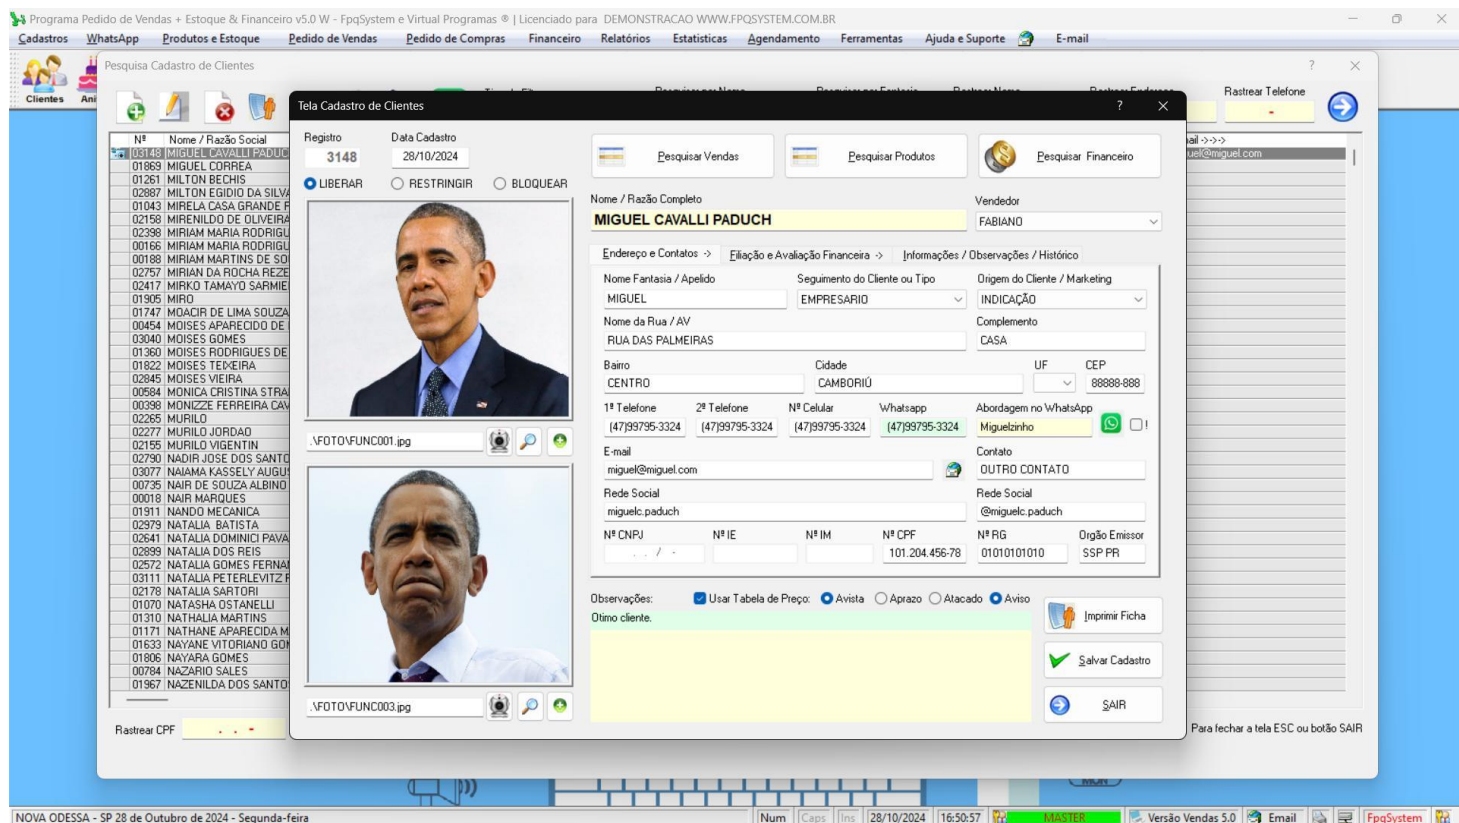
Programa Pedido de Vendas + Estoque & Financeiro v5.0 W - FpqSystem e Virtual Programas ® | Licenciado para DEMONSTRACAO WWW.FPQSYSTEM.COM.BR

Cadastros WhatsApp Produtos e Estoque Pedido de Vendas Pedido de Compras Financeiro Relatórios Estatisticas Agendamento Ferramentas Ajuda e Suporte E-mail

Clientes Ani

Pesquisa Cadastro de Clientes

Rastrear Telefone

| Nº | Nome / Razão Social |
|---|---|
| 03148 | MIGUEL CAVALLI PADUC |
| 01869 | MIGUEL CORREA |
| 01261 | MILTON BECHIS |
| 02887 | MILTON EGIDIO DA SILVA |
| 01043 | MIRELA CASA GRANDE F |
| 02158 | MIRENILDO DE OLIVEIRA |
| 02398 | MIRIAM MARIA RODRIGU |
| 00166 | MIRIAM MARIA RODRIGU |
| 00188 | MIRIAM MARTINS DE SO |
| 02757 | MIRIAN DA ROCHA REZE |
| 02417 | MIRKO TAMAYO SARMIE |
| 01905 | MIRO |
| 01747 | MOACIR DE LIMA SOUZA |
| 00454 | MOISES APARECIDO DE |
| 03040 | MOISES GOMES |
| 01360 | MOISES RODRIGUES DE |
| 01822 | MOISES TEIXEIRA |
| 02845 | MOISES VIEIRA |
| 00584 | MONICA CRISTINA STRA |
| 00398 | MONIZZE FERREIRA CAV |
| 02265 | MURILO |
| 02277 | MURILO JORDAO |
| 02155 | MURILO VIGENTIN |
| 02790 | NADIR JOSE DOS SANTO |
| 03077 | NAIAMA KASSELY AUGU |
| 00735 | NAIR DE SOUZA ALBINO |
| 00018 | NAIR MARQUES |
| 01911 | NANDO MECANICA |
| 02979 | NATALIA BATISTA |
| 02641 | NATALIA DOMINICI PAVA |
| 02899 | NATALIA DOS REIS |
| 02572 | NATALIA GOMES FERNA |
| 03111 | NATALIA PETERLEVITZ F |
| 02178 | NATALIA SARTORI |
| 01070 | NATASHA OSTANELLI |
| 01310 | NATHALIA MARTINS |
| 01171 | NATHANE APARECIDA M |
| 01633 | NAYANE VITORIANO GO |
| 01806 | NAYARA GOMES |
| 00784 | NAZARIO SALES |
| 01967 | NAZENILDA DOS SANTO |

Rastrear CPF

ail ->->-> uel@miguel.com

Para fechar a tela ESC ou botão SAIR

Tela Cadastro de Clientes ? ×

Registro 3148 Data Cadastro 28/10/2024
LIBERAR RESTRINGIR BLOQUEAR

Pesquisar Vendas Pesquisar Produtos Pesquisar Financeiro

Nome / Razão Completo
MIGUEL CAVALLI PADUCH
Vendedor
FABIANO

Endereço e Contatos -> Filiação e Avaliação Financeira -> Informações / Observações / Histórico

Nome Fantasia / Apelido: MIGUEL
Seguimento do Cliente ou Tipo: EMPRESARIO
Origem do Cliente / Marketing: INDICAÇÃO
Nome da Rua / AV: RUA DAS PALMEIRAS
Complemento: CASA
Bairro: CENTRO
Cidade: CAMBORIÚ
UF
CEP: 88888-888
1º Telefone: (47)99795-3324
2º Telefone: (47)99795-3324
Nº Celular: (47)99795-3324
Whatsapp: (47)99795-3324
Abordagem no WhatsApp: Miguelzinho
E-mail: miguel@miguel.com
Contato: OUTRO CONTATO
Rede Social: miguelc.paduch
Rede Social: @miguelc.paduch
Nº CNPJ: . . / -
Nº IE
Nº IM
Nº CPF: 101.204.456-78
Nº RG: 01010101010
Orgão Emissor: SSP PR

.\FOTO\FUNC001.jpg
.\FOTO\FUNC003.jpg

Observações: Usar Tabela de Preço: Avista Aprazo Atacado Aviso
Otimo cliente.

Imprimir Ficha
Salvar Cadastro
SAIR

NOVA ODESSA - SP 28 de Outubro de 2024 - Segunda-feira | Num | Caps | Ins | 28/10/2024 | 16:50:57 | MASTER | Versão Vendas 5.0 | Email | FpqSystem